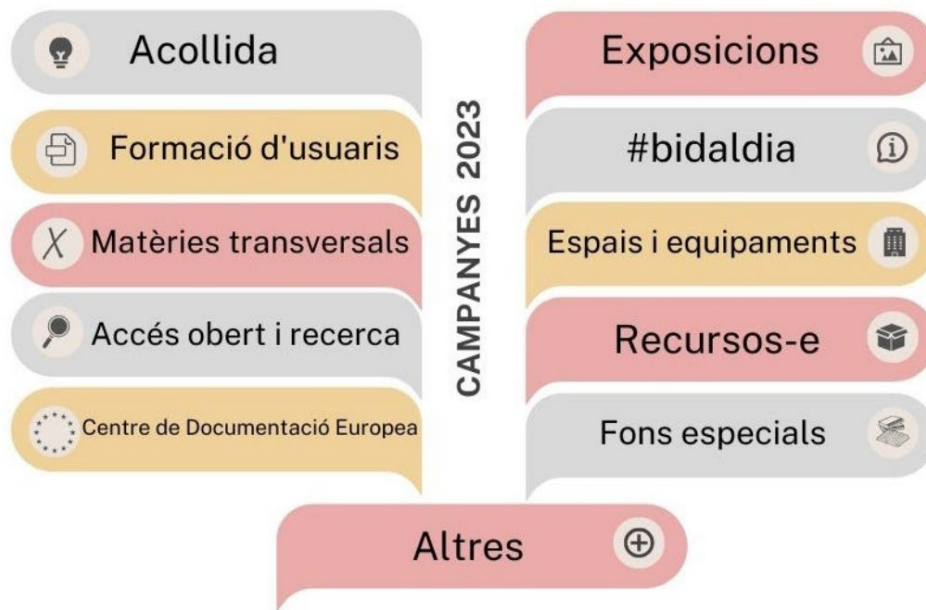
Acollida

Formació d'usuaris

Matèries transversals

Accés obert i recerca

Centre de Documentació Europea

CAMPANYES 2023

Exposicions

#bidaldia

Espais i equipaments

Recursos-e

Fons especials

Altres